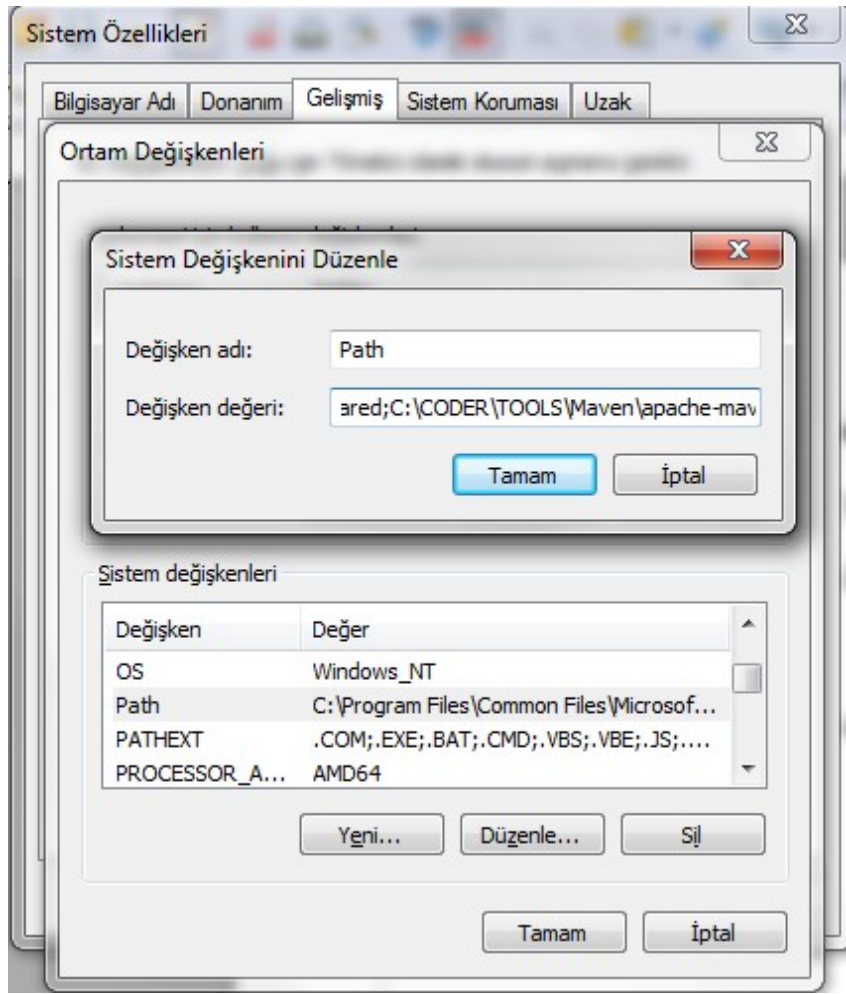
Sistem Özellikleri

Bilgisayar Adı | Donanım | Gelişmiş | Sistem Koruması | Uzak

Ortam Değişkenleri

Sistem Değişkenini Düzenle

Değişken adı: Path

Değişken değeri: ared;C:\CODER\TOOLS\Maven\apache-mav

Tamam İptal

Sistem değişkenleri

| Değişken | Değer |
|---|---|
| OS | Windows_NT |
| Path | C:\Program Files\Common Files\Microsof... |
| PATHEXT | .COM;.EXE;.BAT;.CMD;.VBS;.VBE;.JS;.... |
| PROCESSOR_A... | AMD64 |

Yeni... Düzenle... Sil

Tamam İptal